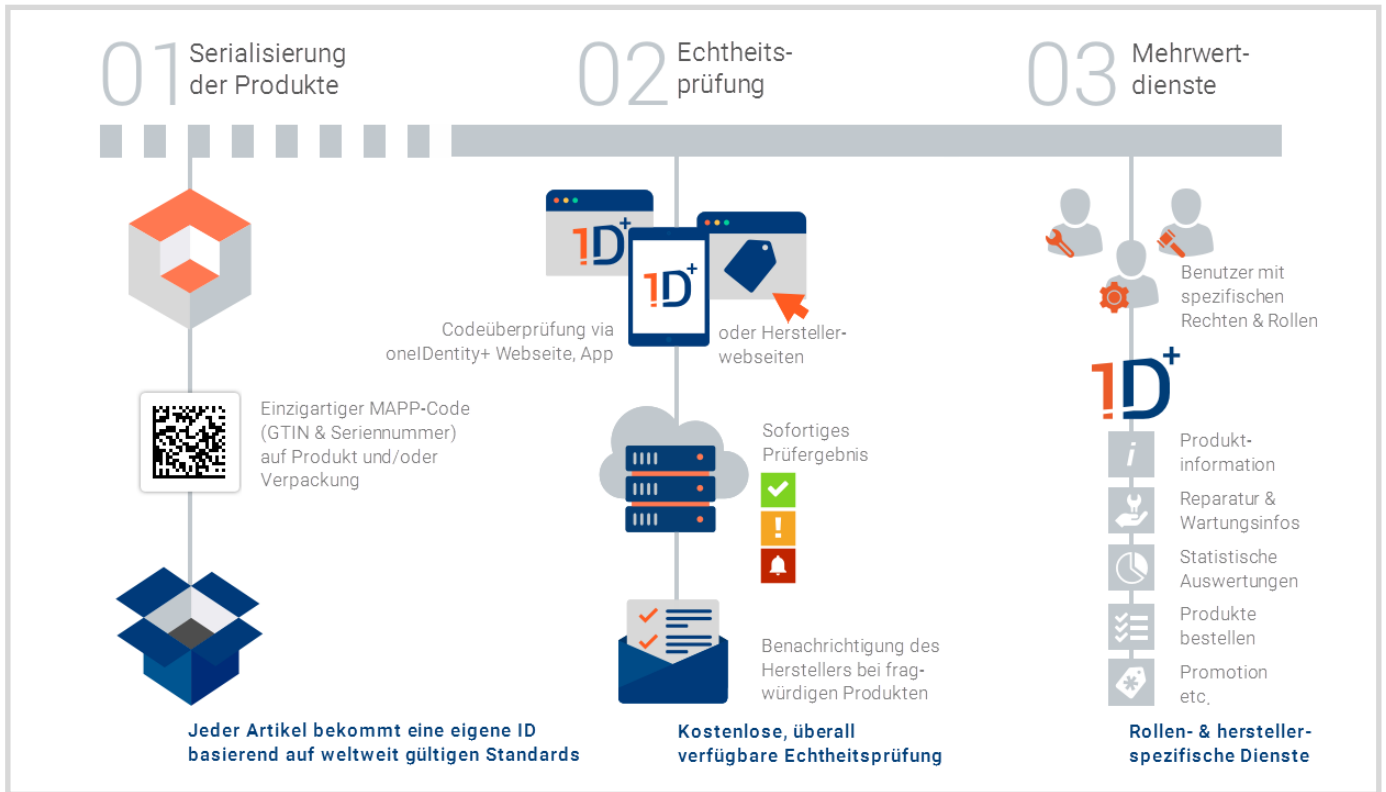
01 Serialisierung der Produkte

Einzigartiger MAPP-Code (GTIN & Seriennummer) auf Produkt und/oder Verpackung

Jeder Artikel bekommt eine eigene ID basierend auf weltweit gültigen Standards

02 Echtheitsprüfung

1D+

1D+

Codeüberprüfung via oneIDentity+ Webseite, App

oder Herstellerwebseiten

Sofortiges Prüfergebnis

Benachrichtigung des Herstellers bei fragwürdigen Produkten

Kostenlose, überall verfügbare Echtheitsprüfung

03 Mehrwertdienste

Benutzer mit spezifischen Rechten & Rollen

1D+

Produktinformation

Reparatur & Wartungsinfos

Statistische Auswertungen

Produkte bestellen

Promotion etc.

Rollen- & herstellerspezifische Dienste